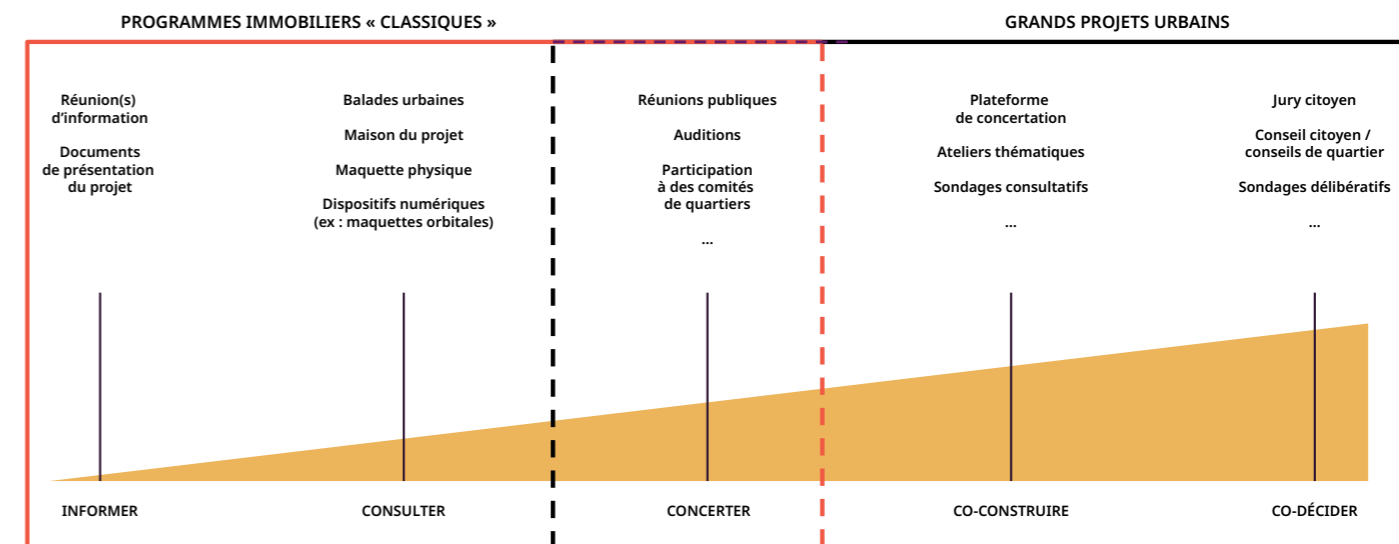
PROGRAMMES IMMOBILIERS « CLASSIQUES »

GRANDS PROJETS URBAINS

Réunion(s) d'information

Documents de présentation du projet

Balades urbaines

Maison du projet

Maquette physique

Dispositifs numériques (ex : maquettes orbitales)

Réunions publiques

Auditions

Participation à des comités de quartiers

...

Plateforme de concertation

Ateliers thématiques

Sondages consultatifs

...

Jury citoyen

Conseil citoyen / conseils de quartier

Sondages délibératifs

...

INFORMER

CONSULTER

CONCERTER

CO-CONSTRUIRE

CO-DÉCIDER